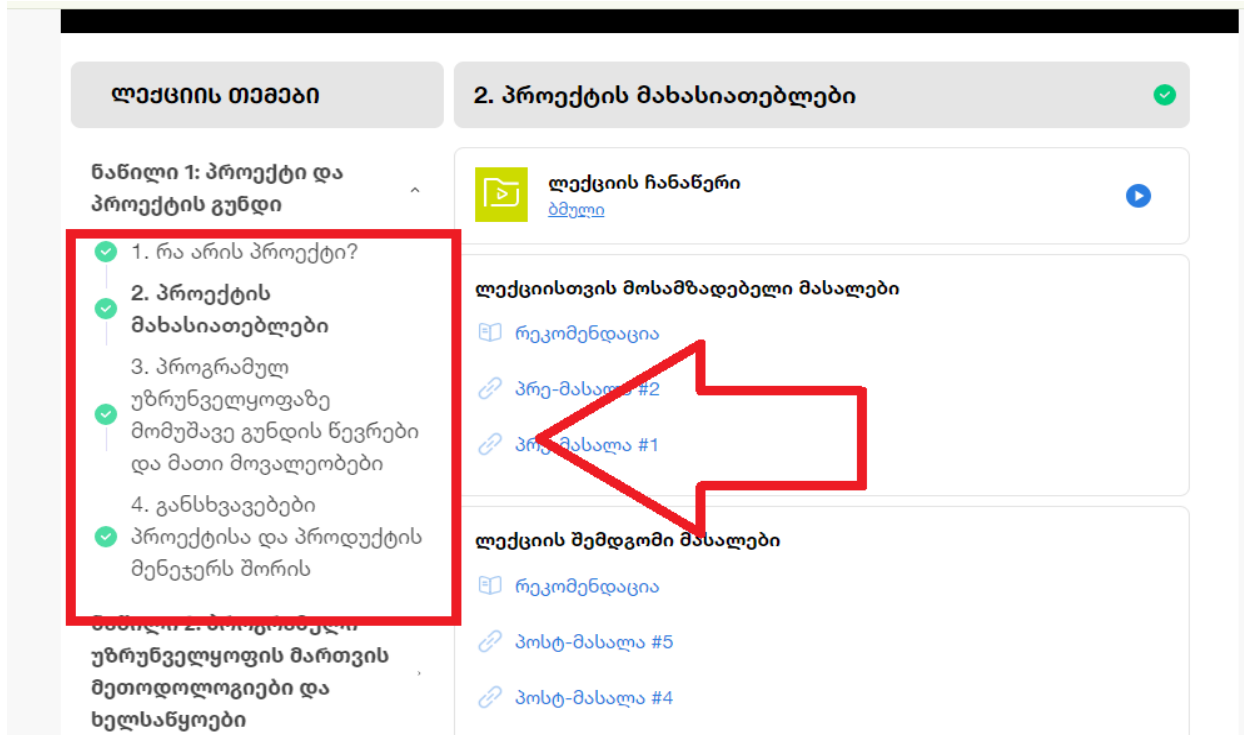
ლექციის თემები

ნაწილი 1: პროექტი და პროექტის გუნდი

1. რა არის პროექტი?

2. პროექტის მახასიათებლები

3. პროგრამულ უზრუნველყოფაზე მომუშავე გუნდის წევრები და მათი მოვალეობები

4. განსხვავებები პროექტისა და პროდუქტის მენეჯერს შორის

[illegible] უზრუნველყოფის მართვის მეთოდოლოგიები და ხელსაწყოები

2. პროექტის მახასიათებლები

ლექციის ჩანაწერი
ბმული

ლექციისთვის მოსამზადებელი მასალები

რეკომენდაცია

პრე-მასალა #2

პრე-მასალა #1

ლექციის შემდგომი მასალები

რეკომენდაცია

პოსტ-მასალა #5

პოსტ-მასალა #4